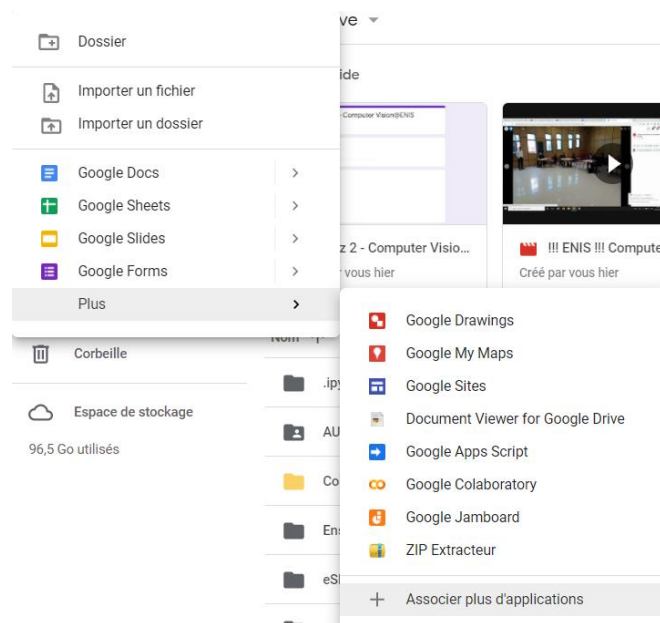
ve

ide

Computer Vision@ENIS

z 2 - Computer Visio...
r vous hier

!!! ENIS !!! Compute
Créé par vous hier

Dossier

Importer un fichier
Importer un dossier

Google Docs
Google Sheets
Google Slides
Google Forms
Plus

Corbeille

Espace de stockage

96,5 Go utilisés

Nom

.ipy
AU
Co
Ens
eSl

Google Drawings
Google My Maps
Google Sites
Document Viewer for Google Drive
Google Apps Script
Google Colaboratory
Google Jamboard
ZIP Extracteur
Associer plus d'applications